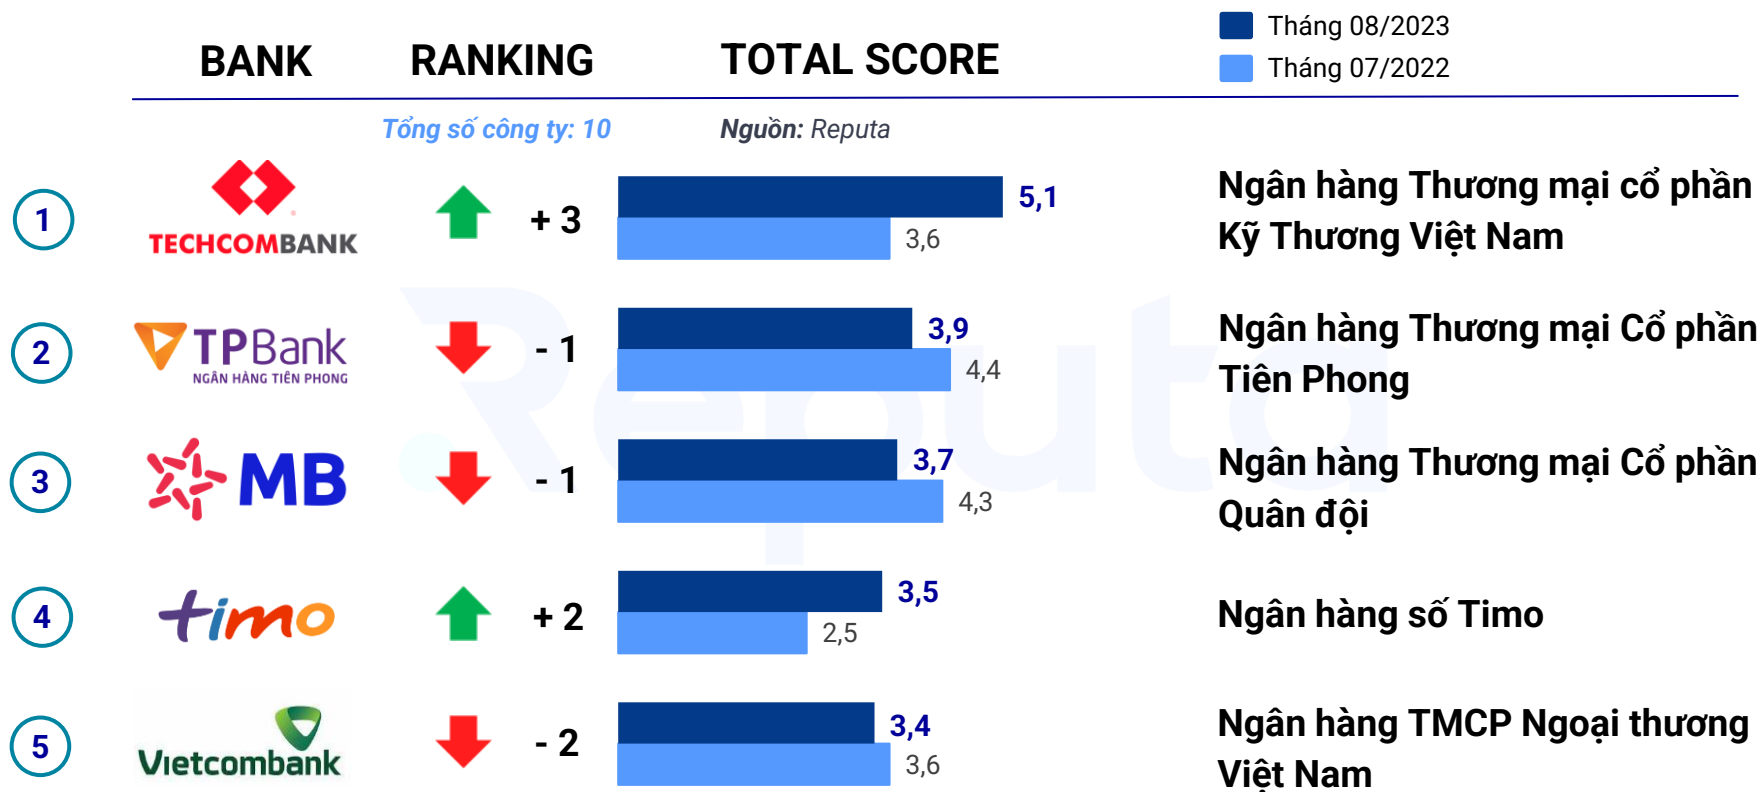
BANK RANKING TOTAL SCORE

Tháng 08/2023
Tháng 07/2022

Tổng số công ty: 10
Nguồn: Reputa

1
TECHCOMBANK
+ 3
5,1
3,6
Ngân hàng Thương mại cổ phần Kỹ Thương Việt Nam

2
TPBank
NGÂN HÀNG TIÊN PHONG
- 1
3,9
4,4
Ngân hàng Thương mại Cổ phần Tiên Phong

3
MB
- 1
3,7
4,3
Ngân hàng Thương mại Cổ phần Quân đội

4
timo
+ 2
3,5
2,5
Ngân hàng số Timo

5
Vietcombank
- 2
3,4
3,6
Ngân hàng TMCP Ngoại thương Việt Nam

Reputa